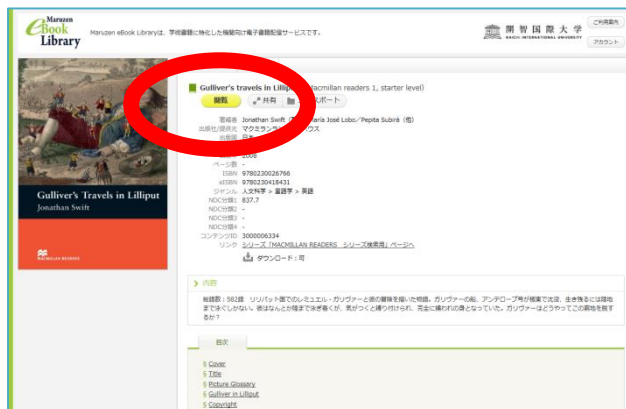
Maruzen eBook Library

Maruzen eBook Libraryは、学術書籍に特化した機関向け電子書籍配信サービスです。

開智国際大学 KAICHI INTERNATIONAL UNIVERSITY

ご利用案内

アカウント

Gulliver's Travels in Lilliput
Jonathan Swift

MACMILLAN READERS

Gulliver's travels in Lilli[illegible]acmillan readers 1, starter level)

閲覧 共有 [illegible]スポート

著編者 Jonathan Swift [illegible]aria José Lobo/Pepita Subirá (他)
出版社/提供元 マクミラン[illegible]ウス
出版国 日本
出版年 2008
ページ数 -
ISBN 9780230026766
eISBN 9780230418431
ジャンル 人文科学 > 言語学 > 英語
NDC分類1 837.7
NDC分類2 -
NDC分類3 -
NDC分類4 -
コンテンツID 3000006334
リンク シリーズ「MACMILLAN READERS シリーズ検索用」ページへ

ダウンロード：可

内容

総語数：582語 リリパット国でのレミュエル・ガリヴァーと国の冒険を描いた物語。ガリヴァーの船、アンテロープ号が暴風で沈没、生き残るには陸地まで泳ぐしかない。彼はなんとか陸まで泳ぎ着くが、気がつくと縛り付けられ、完全に捕われの身となっていた。ガリヴァーはどうやってこの窮地を脱するか？

目次

Cover
Title
Picture Glossary
Gulliver in Lilliput
Copyright